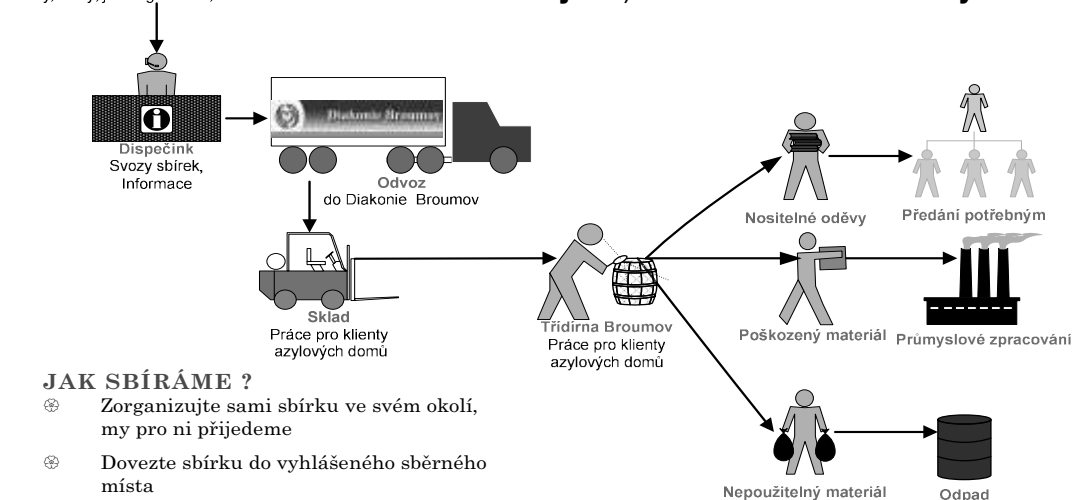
Dispečink
Svozy sbírek,
Informace

Diakonie Broumov

Odvoz
do Diakonie Broumov

Sklad
Práce pro klienty azylových domů

Třídírna Broumov
Práce pro klienty azylových domů

Nositelné oděvy

Předání potřebným

Poškozený materiál

Průmyslové zpracování

Nepoužitelný materiál

Odpad

JAK SBÍRÁME ?

Zorganizujte sami sbírku ve svém okolí, my pro ni přijedeme

Dovezte sbírku do vyhlášeného sběrného místa